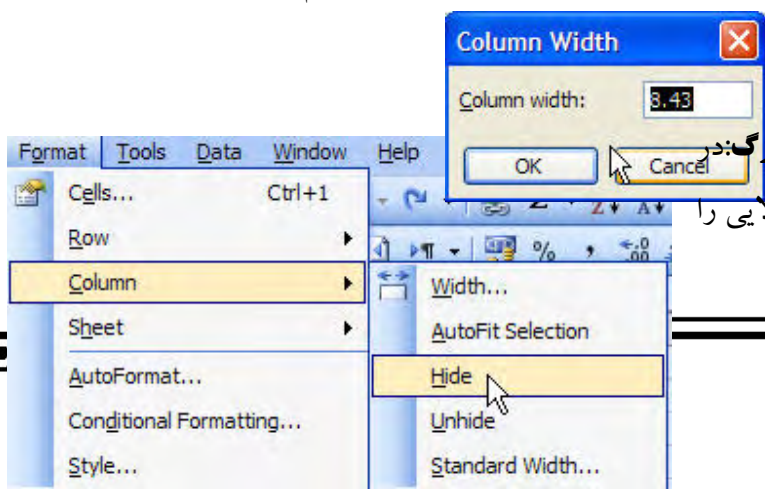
Column Width

Column width: 8.43

OK Cancel

Format Tools Data Window Help

Cells... Ctrl+1

Row

Column

Sheet

AutoFormat...

Conditional Formatting...

Style...

Width...

AutoFit Selection

Hide

Unhide

Standard Width...

گ:در

یی را